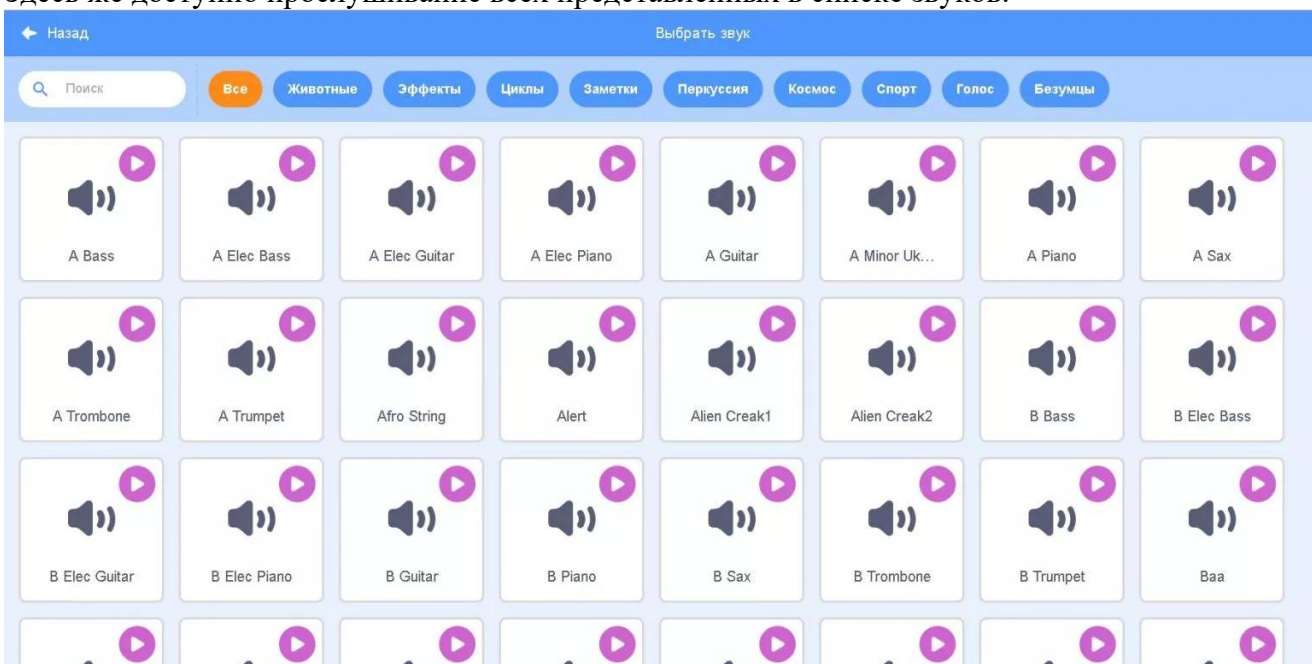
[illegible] же доступно прослушивание всех представленных в списке звуков.

Назад

Выбрать звук

Поиск

Все Животные Эффекты Циклы Заметки Перкуссия Космос Спорт Голос Безумцы

A Bass
A Elec Bass
A Elec Guitar
A Elec Piano
A Guitar
A Minor Uk...
A Piano
A Sax
A Trombone
A Trumpet
Afro String
Alert
Alien Creak1
Alien Creak2
B Bass
B Elec Bass
B Elec Guitar
B Elec Piano
B Guitar
B Piano
B Sax
B Trombone
B Trumpet
Baa